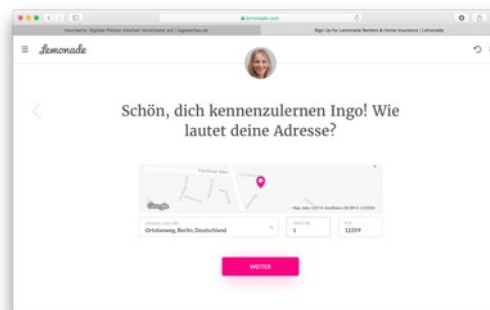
lemonade.com

Insurtechs: Digitale Policen mischen Versicherer auf | tagesschau.de

Sign Up for Lemonade Renters & Home Insurance | Lemonade

Lemonade

Schön, dich kennenzulernen Ingo! Wie lautet deine Adresse?

Google

Map data ©2018 GeoBasis-DE/BKG (©2009)

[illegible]

Ortolanweg, Berlin, Deutschland

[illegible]

1

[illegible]

12359

WEITER